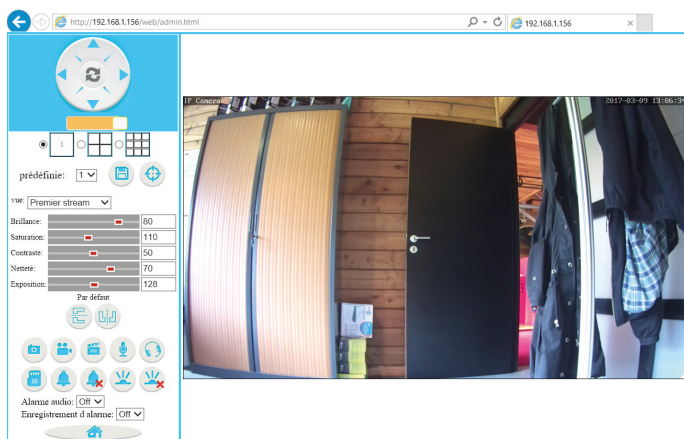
http://192.168.1.156/web/admin.html

192.168.1.156

1

prédéfinie: 1

vue: Premier stream

Brillance: 80

Saturation: 110

Contraste: 50

Netteté: 70

Exposition: 128

Par défaut

Alarme audio: Off

Enregistrement d alarme: Off

IP Camera

2017-03-09 13:06:3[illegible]